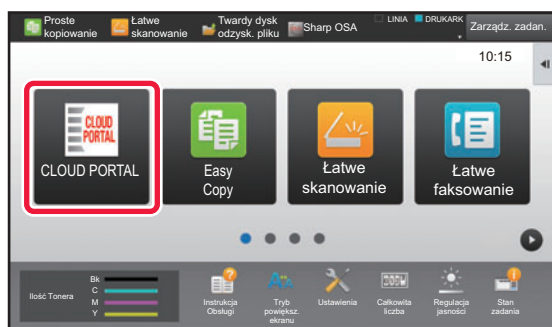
Proste kopiowanie
Łatwe skanowanie
Twardy dysk odzysk. pliku
Sharp OSA
LINIA
DRUKARK
Zarządz. zadan.
10:15

CLOUD PORTAL
CLOUD PORTAL
Easy Copy
Łatwe skanowanie
Łatwe faksowanie

Ilość Tonera
Bk
C
M
Y
Instrukcja Obsługi
Tryb powiększ. ekranu
Ustawienia
Całkowita liczba
Regulacja jasności
Stan zadania